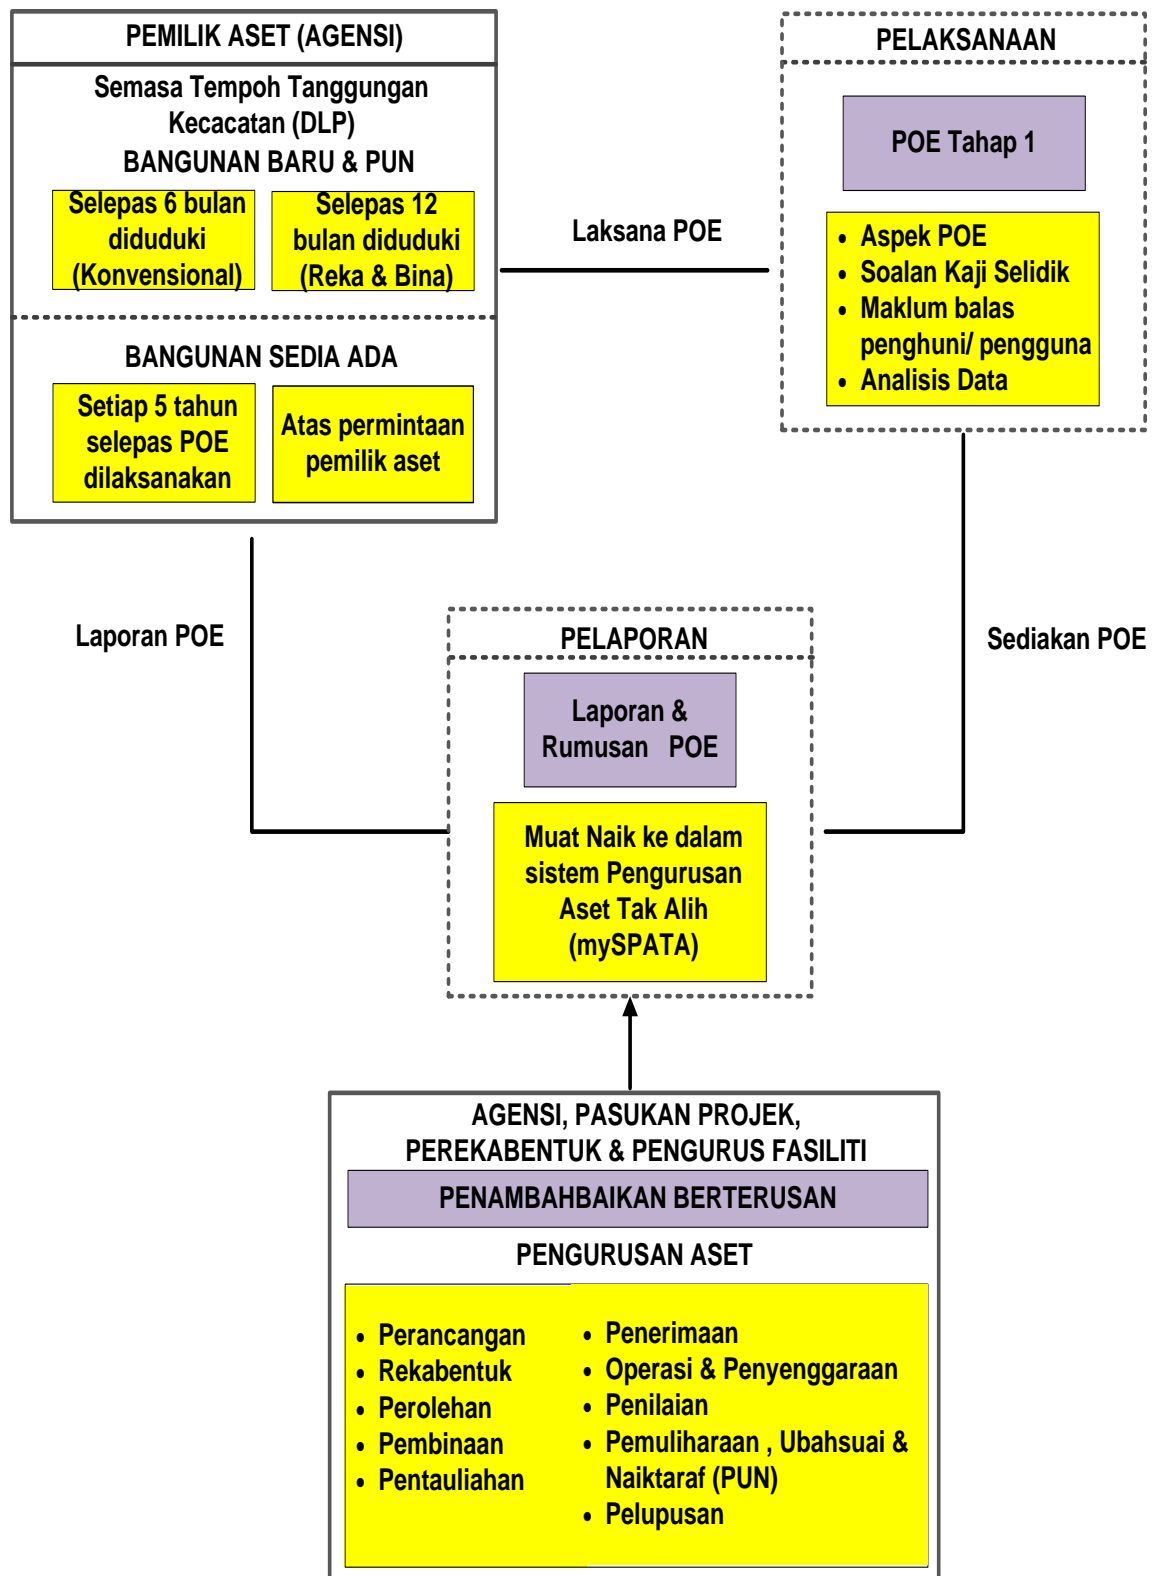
PEMILIK ASET (AGENSI)

Semasa Tempoh Tanggungan Kecacatan (DLP)

BANGUNAN BARU & PUN

Selepas 6 bulan diduduki (Konvensional)

Selepas 12 bulan diduduki (Reka & Bina)

BANGUNAN SEDIA ADA

Setiap 5 tahun selepas POE dilaksanakan

Atas permintaan pemilik aset

Laksana POE

PELAKSANAAN

POE Tahap 1

- Aspek POE
- Soalan Kaji Selidik
- Maklum balas penghuni/ pengguna
- Analisis Data

Laporan POE

PELAPORAN

Laporan & Rumusan POE

Muat Naik ke dalam sistem Pengurusan Aset Tak Alih (mySPATA)

Sediakan POE

AGENSI, PASUKAN PROJEK, PEREKABENTUK & PENGURUS FASILITI

PENAMBAHBAIKAN BERTERUSAN

PENGURUSAN ASET

- Perancangan
- Rekabentuk
- Perolehan
- Pembinaan
- Pentauliahan

- Penerimaan
- Operasi & Penyenggaraan
- Penilaian
- Pemuliharaan , Ubahsuai & Naiktaraf (PUN)
- Pelupusan